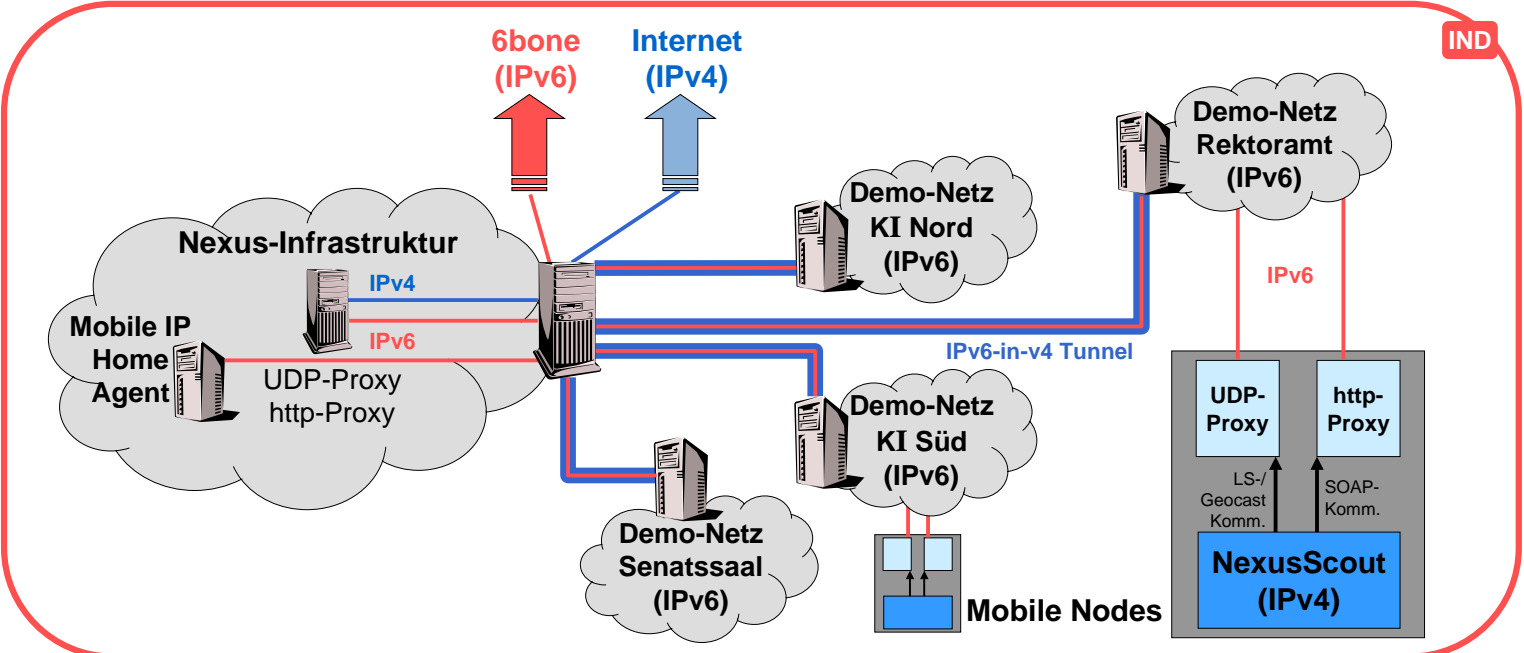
IND

6bone (IPv6)

Internet (IPv4)

Demo-Netz Rektoramt (IPv6)

Demo-Netz KI Nord (IPv6)

Nexus-Infrastruktur

IPv4

IPv6

Mobile IP Home Agent

UDP-Proxy http-Proxy

IPv6

IPv6-in-v4 Tunnel

Demo-Netz KI Süd (IPv6)

UDP-Proxy

http-Proxy

LS-/ Geocast Komm.

SOAP-Komm.

Demo-Netz Senatssaal (IPv6)

Mobile Nodes

NexusScout (IPv4)